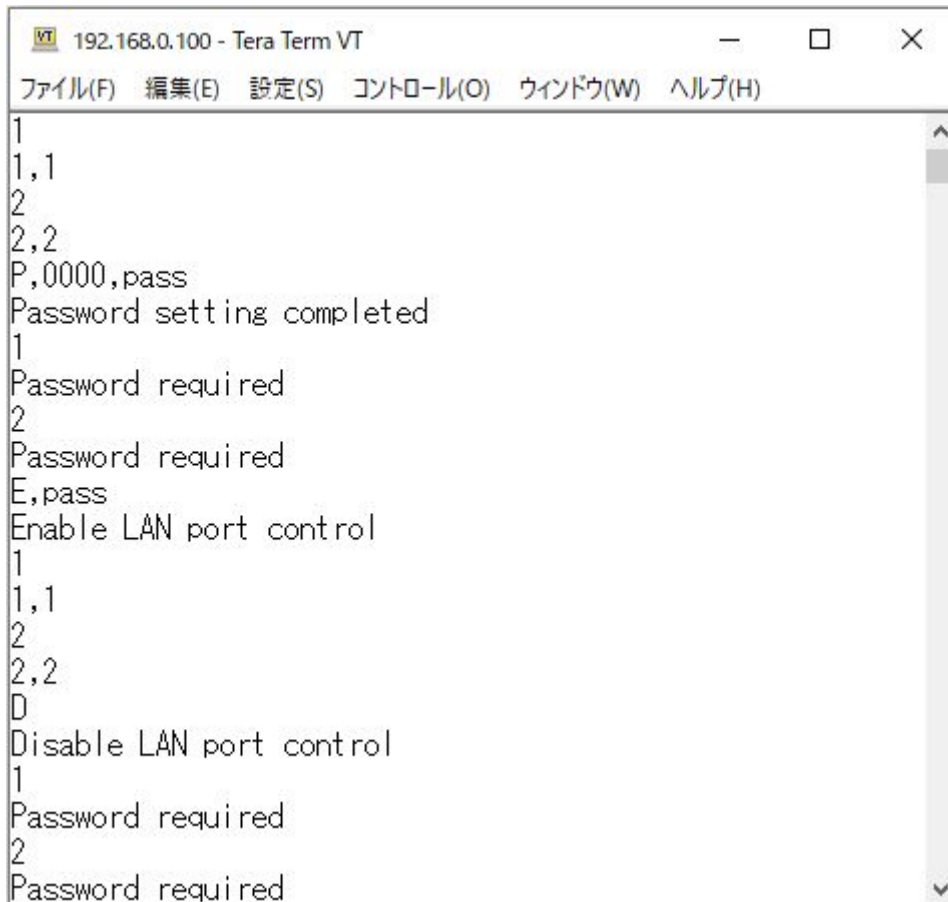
VT 192.168.0.100 - Tera Term VT

ファイル(F) 編集(E) 設定(S) コントロール(O) ウィンドウ(W) ヘルプ(H)

1
1,1
2
2,2
P,0000,pass
Password setting completed
1
Password required
2
Password required
E,pass
Enable LAN port control
1
1,1
2
2,2
D
Disable LAN port control
1
Password required
2
Password required